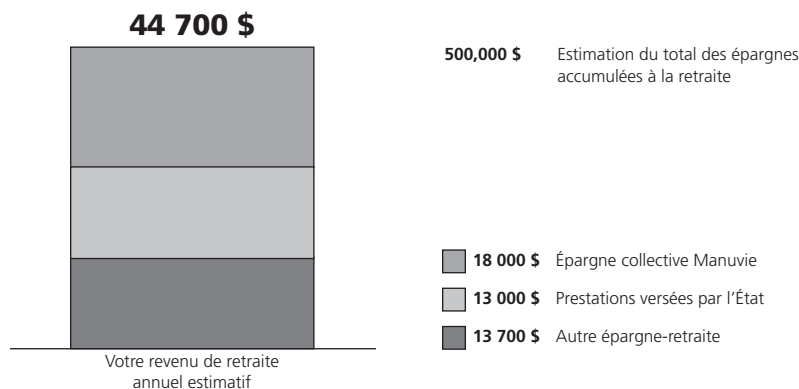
44 700 $

Votre revenu de retraite annuel estimatif

500,000 $ Estimation du total des épargnes accumulées à la retraite

18 000 $ Épargne collective Manuvie

13 000 $ Prestations versées par l'État

13 700 $ Autre épargne-retraite